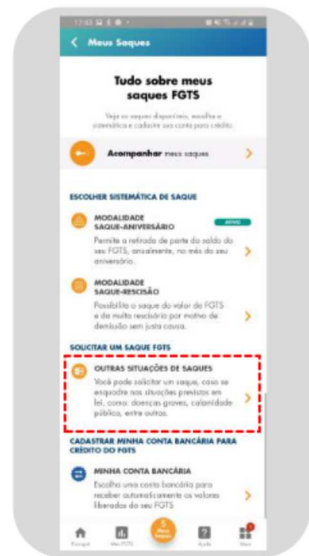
17:02 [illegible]

Meus Saques

Tudo sobre meus saques FGTS

Veja os saques disponíveis, escolha a sistemática e cadastre sua conta para crédito.

Acompanhar meus saques

ESCOLHER SISTEMÁTICA DE SAQUE

MODALIDADE SAQUE-ANIVERSÁRIO

ATIVO

Permite a retirada de parte do saldo do seu FGTS, anualmente, no mês do seu aniversário.

MODALIDADE SAQUE-RESCISÃO

Possibilita o saque do valor do FGTS e da multa rescisória por motivo de demissão sem justa causa.

SOLICITAR UM SAQUE FGTS

OUTRAS SITUAÇÕES DE SAQUES

Você pode solicitar um saque, caso se enquadre nas situações previstas em lei, como: doenças graves, calamidade pública, entre outros.

CADASTRAR MINHA CONTA BANCÁRIA PARA CRÉDITO DO FGTS

MINHA CONTA BANCÁRIA

Escolha uma conta bancária para receber automaticamente os valores liberados do seu FGTS.

Principal

Meu FGTS

Meus Saques

Ajuda

Mais